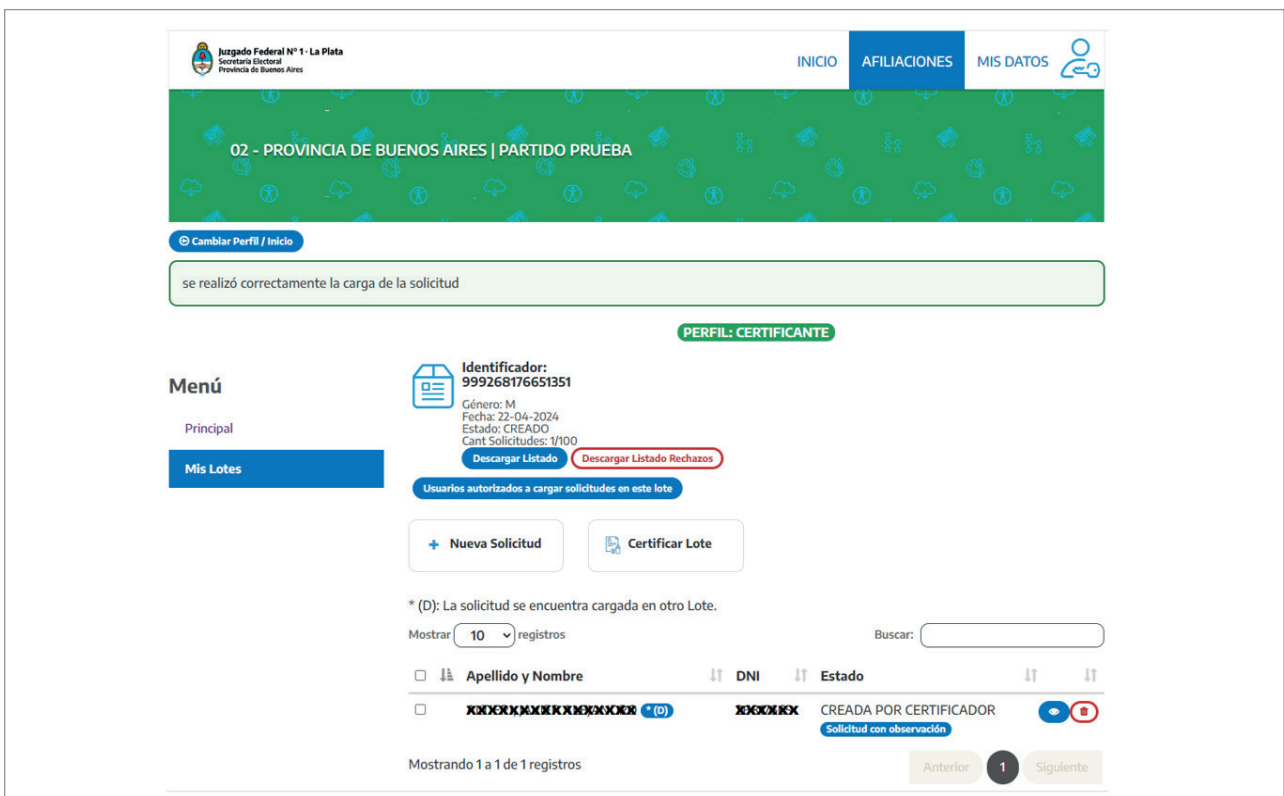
Juzgado Federal N° 1 - La Plata
Secretaría Electoral
Provincia de Buenos Aires

INICIO AFILIACIONES MIS DATOS

02 - PROVINCIA DE BUENOS AIRES | PARTIDO PRUEBA

Cambiar Perfil / Inicio

se realizó correctamente la carga de la solicitud

PERFIL: CERTIFICANTE

Menú

Principal

Mis Lotes

Identificador:
999268176651351
Género: M
Fecha: 22-04-2024
Estado: CREADO
Cant Solicitudes: 1/100

Descargar Listado Descargar Listado Rechazos

Usuarios autorizados a cargar solicitudes en este lote

+ Nueva Solicitud

Certificar Lote

* (D): La solicitud se encuentra cargada en otro Lote.

Mostrar 10 registros

Buscar:

| | Apellido y Nombre | DNI | Estado | |
|---|---|---|---|---|
| | XXXXXXXXXXXXXXXXXX * (D) | XXXXXX | CREADA POR CERTIFICADOR Solicitud con observación | |

Mostrando 1 a 1 de 1 registros

Anterior 1 Siguiente